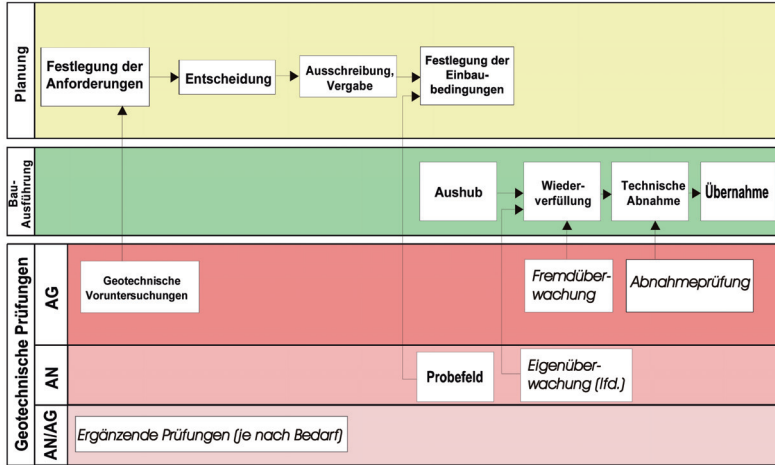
Planung

Festlegung der Anforderungen

Entscheidung

Ausschreibung, Vergabe

Festlegung der Einbaubedingungen

Bau-Ausführung

Aushub

Wiederverfüllung

Technische Abnahme

Übernahme

Geotechnische Prüfungen

AG

Geotechnische Voruntersuchungen

Fremdüberwachung

Abnahmeprüfung

AN

Probefeld

Eigenüberwachung (lfd.)

AN/AG

Ergänzende Prüfungen (je nach Bedarf)